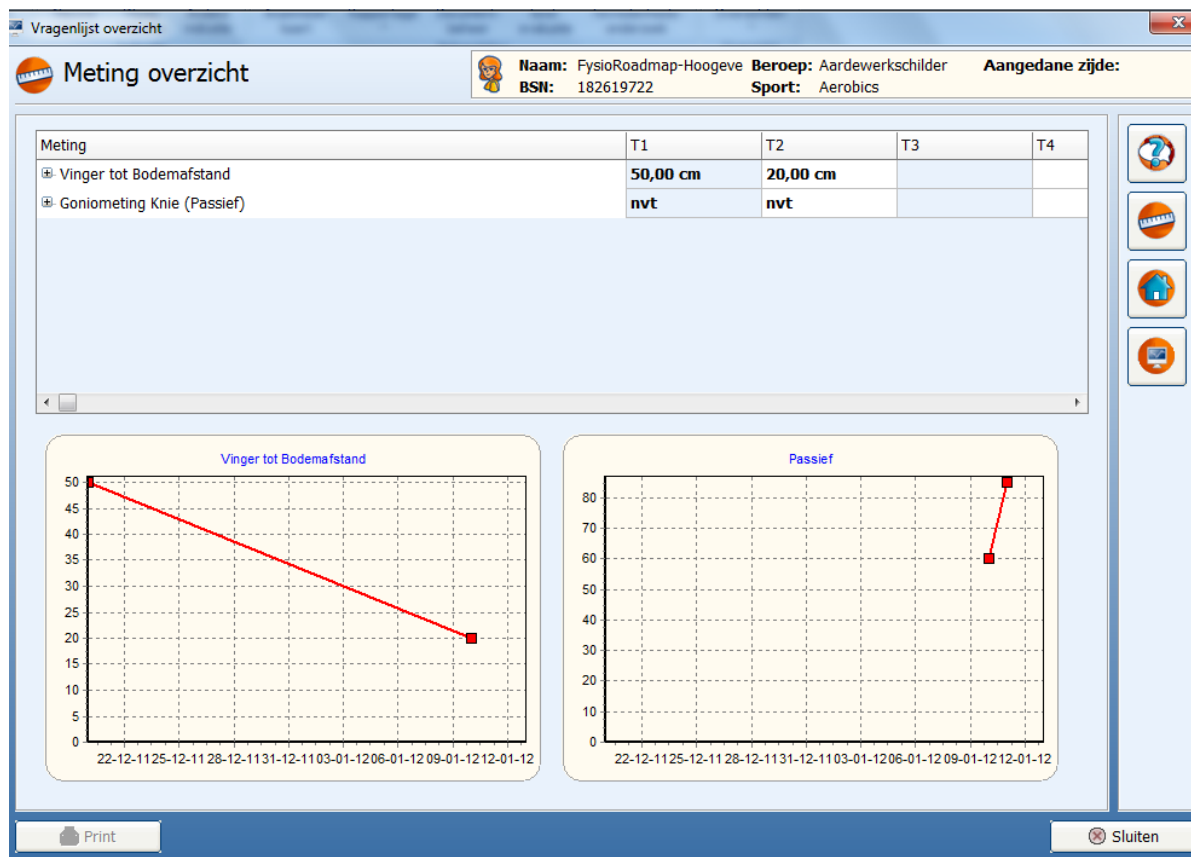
Vragenlijst overzicht

Meting overzicht

Naam: FysioRoadmap-Hoogeve Beroep: Aardewerkschilder Aangedane zijde:
BSN: 182619722 Sport: Aerobics

| Meting | T1 | T2 | T3 | T4 |
|---|---|---|---|---|
| Vinger tot Bodemafstand | 50,00 cm | 20,00 cm | | |
| Goniometing Knie (Passief) | nvt | nvt | | |

Vinger tot Bodemafstand

50
45
40
35
30
25
20
15
10
5
0

22-12-11 25-12-11 28-12-11 31-12-11 03-01-12 06-01-12 09-01-12 12-01-12

Passief

80
70
60
50
40
30
20
10
0

22-12-11 25-12-11 28-12-11 31-12-11 03-01-12 06-01-12 09-01-12 12-01-12

Print

Sluiten